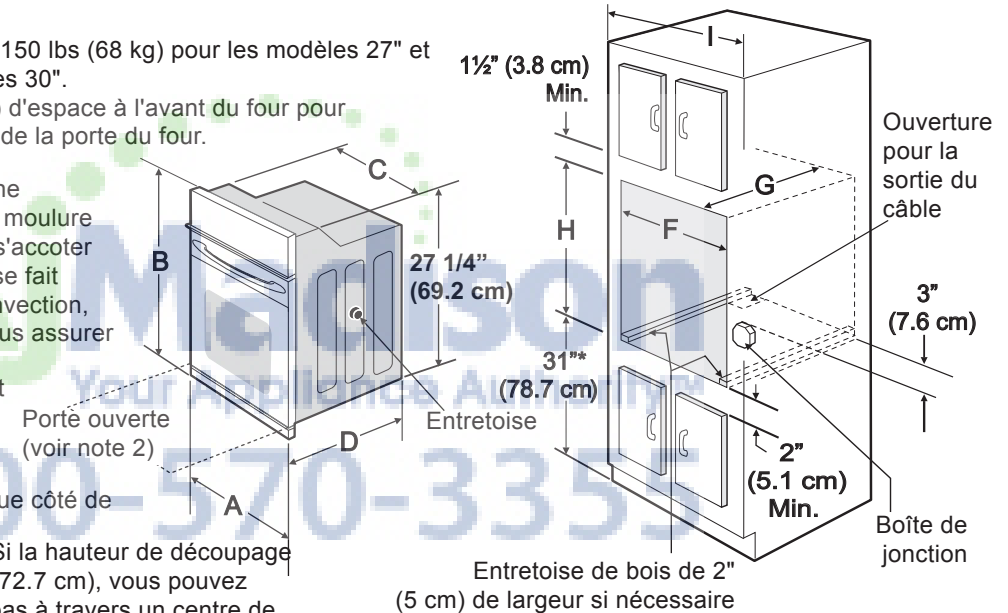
150 lbs (68 kg) pour les modèles 27" et es 30".

d'espace à l'avant du four pour de la porte du four.

ne moulure s'accoter se fait vection, us assurer

t

Porte ouverte (voir note 2)

ue côté de

Si la hauteur de découpage 72.7 cm), vous pouvez pas à travers un centre de

C

B

27 1/4" (69.2 cm)

Entretoise

D

A

Madison
Your Appliance Authority
00-570-3355

I

1½" (3.8 cm) Min.

H

G

F

31"* (78.7 cm)

Ouverture pour la sortie du câble

3" (7.6 cm)

2" (5.1 cm) Min.

Boîte de jonction

Entretoise de bois de 2" (5 cm) de largeur si nécessaire